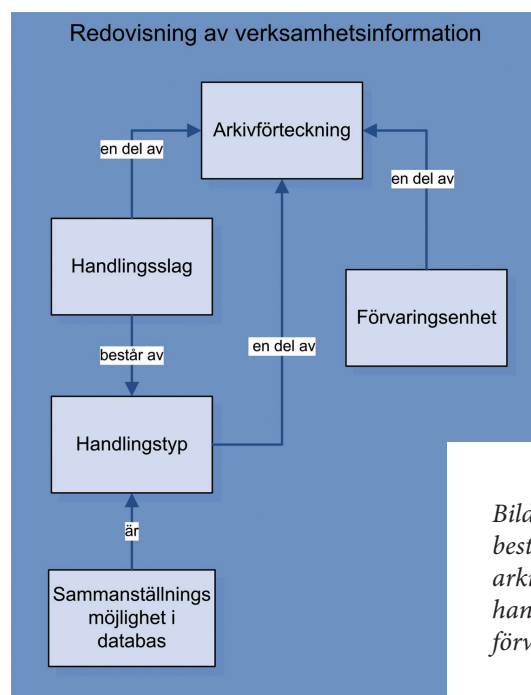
Redovisning av verksamhetsinformation

Arkivförteckning

en del av

en del av

Handlingsslag

Förvaringsenhet

består av

en del av

Handlingstyp

är

Sammanställnings möjlighet i databas

Bil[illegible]
best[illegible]
ark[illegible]
han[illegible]
förv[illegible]